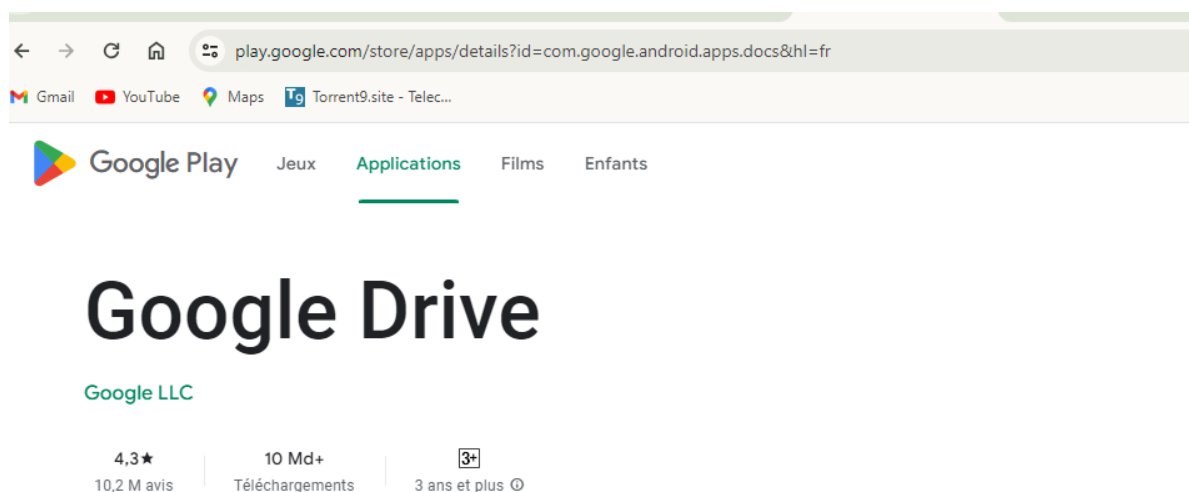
play.google.com/store/apps/details?id=com.google.android.apps.docs&hl=fr

Gmail YouTube Maps Torrent9.site - Telec...

Google Play Jeux Applications Films Enfants

Google Drive

Google LLC

4,3★
10,2 M avis

10 Md+
Téléchargements

3+
3 ans et plus ⓘ